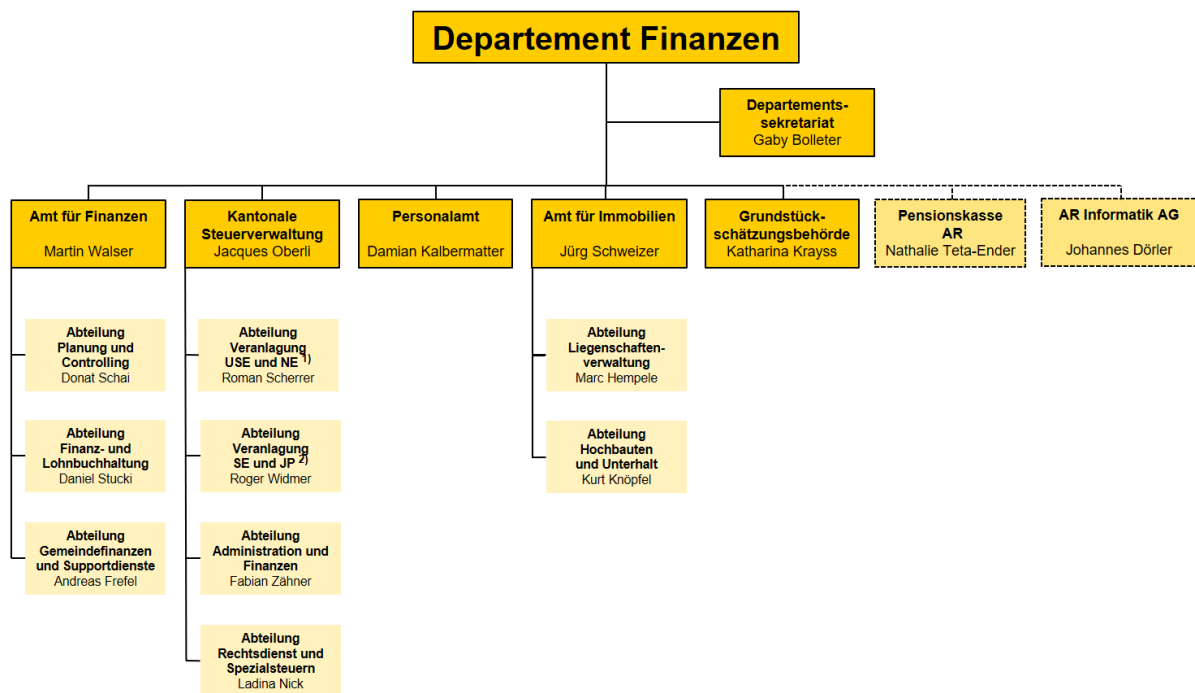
Departement Finanzen

Departementssekretariat
Gaby Bolleter

Amt für Finanzen
Martin Walser

Kantonale Steuerverwaltung
Jacques Oberli

Personalamt
Damian Kalbermatter

Amt für Immobilien
Jürg Schweizer

Grundstückschätzungsbehörde
Katharina Krayss

Pensionskasse AR
Nathalie Teta-Ender

AR Informatik AG
Johannes Dörler

Abteilung Planung und Controlling
Donat Schai

Abteilung Finanz- und Lohnbuchhaltung
Daniel Stucki

Abteilung Gemeindefinanzen und Supportdienste
Andreas Frefel

Abteilung Veranlagung USE und NE $^{1)}$
Roman Scherrer

Abteilung Veranlagung SE und JP $^{2)}$
Roger Widmer

Abteilung Administration und Finanzen
Fabian Zähner

Abteilung Rechtsdienst und Spezialsteuern
Ladina Nick

Abteilung Liegenschaftenverwaltung
Marc Hempele

Abteilung Hochbauten und Unterhalt
Kurt Knöpfel